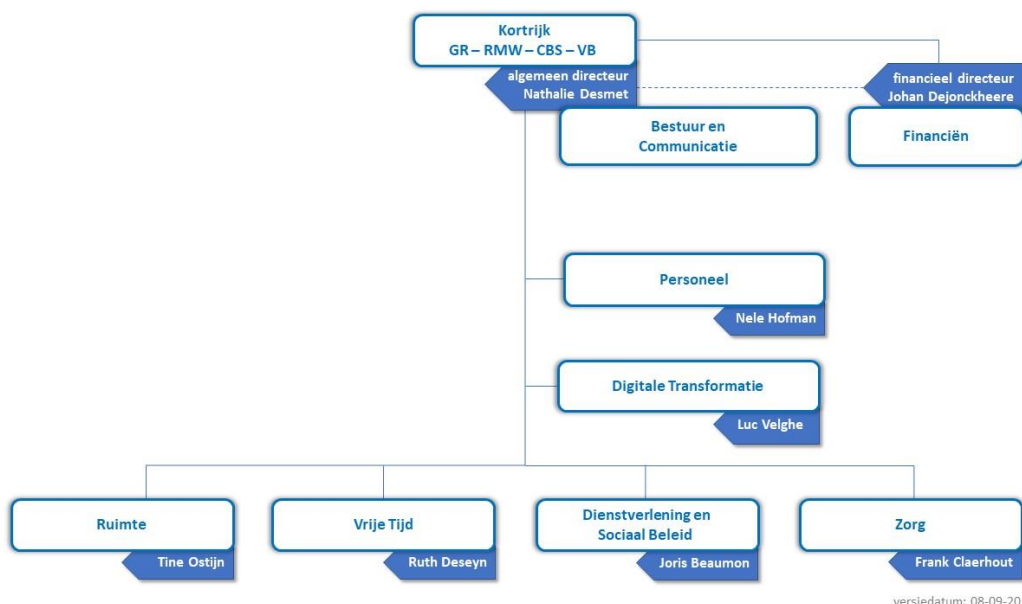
Kortrijk
GR – RMW – CBS – VB

algemeen directeur
Nathalie Desmet

financieel directeur
Johan Dejonckheere

Bestuur en Communicatie

Financiën

Personeel

Nele Hofman

Digitale Transformatie

Luc Velghe

Ruimte

Tine Ostijn

Vrije Tijd

Ruth Deseyn

Dienstverlening en Sociaal Beleid

Joris Beaumon

Zorg

Frank Claerhout

versiedatum: 08-09-20